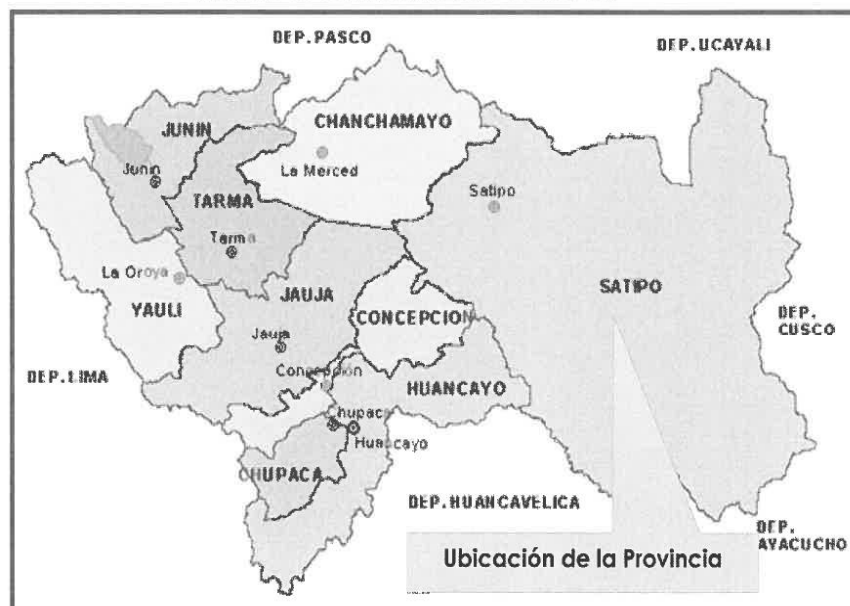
DEP.PASCO
DEP.UCAYALI
JUNIN
CHANCHAMAYO
Junin
La Merced
TARMA
Satipo
Tarma
La Oroya
YAULI
JAUJA
SATIPO
CONCEPCION
Jauja
DEP. CUSCO
DEP.LIMA
Concepción
HUANCAYO
Chupaca
Huancayo
CHUPACA
DEP.HUANCAVELICA
DEP. AYACUCHO
Ubicación de la Provincia